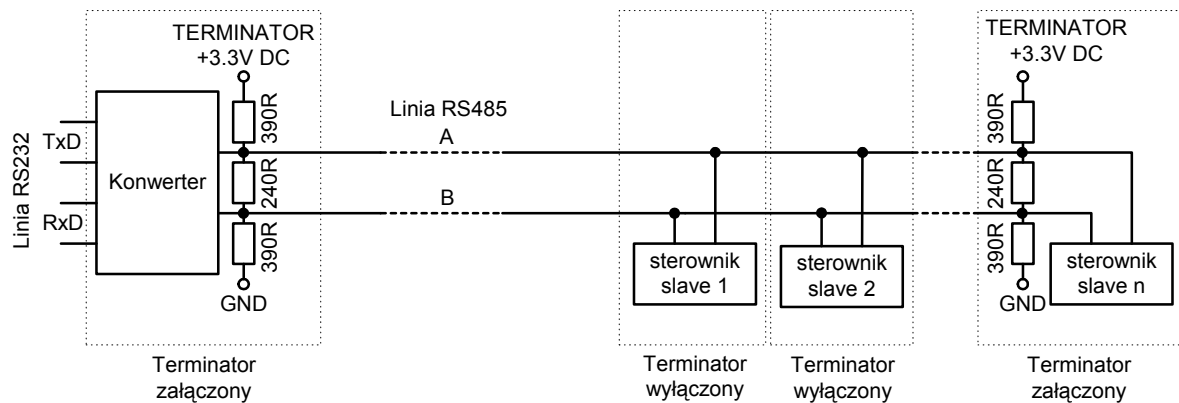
TERMINATOR
+3.3V DC

Linia RS232

TxD

RxD

Konwerter

390R

240R

390R

GND

Linia RS485

A

B

sterownik slave 1

sterownik slave 2

TERMINATOR
+3.3V DC

390R

240R

390R

GND

sterownik slave n

Terminator załączony

Terminator wyłączony

Terminator wyłączony

Terminator załączony